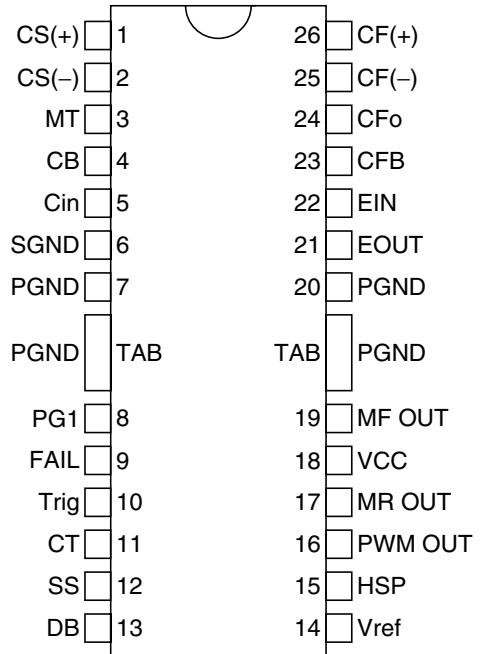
CS(+) 1
CS(–) 2
MT 3
CB 4
Cin 5
SGND 6
PGND 7
PGND TAB
PG1 8
FAIL 9
Trig 10
CT 11
SS 12
DB 13

26 CF(+)
25 CF(–)
24 CFo
23 CFB
22 EIN
21 EOUT
20 PGND
TAB PGND
19 MF OUT
18 VCC
17 MR OUT
16 PWM OUT
15 HSP
14 Vref